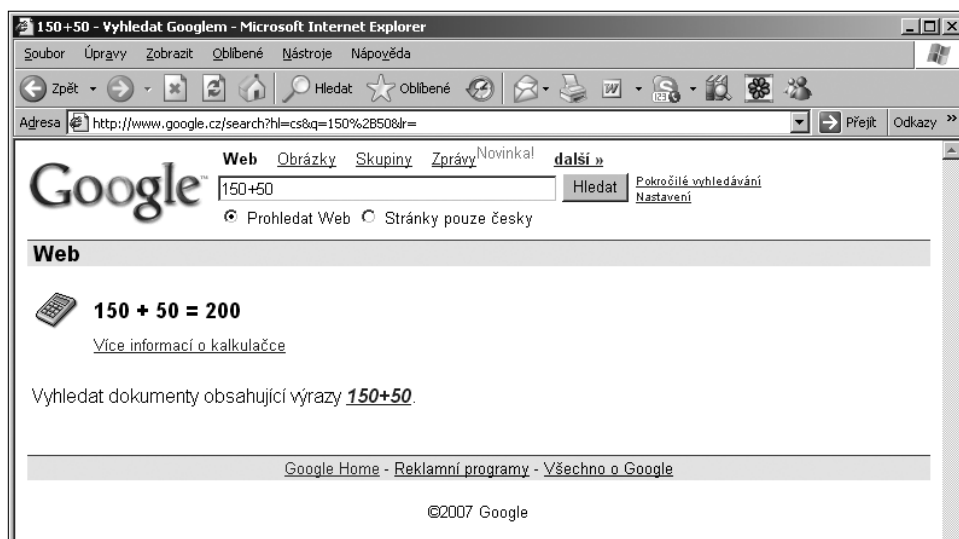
150+50 - Vyhledat Googlem - Microsoft Internet Explorer

Soubor Úpravy Zobrazit Oblíbené Nástroje Nápověda

Zpět Hledat Oblíbené

Adresa http://www.google.cz/search?hl=cs&q=150%2B50&lr=

Přejít Odkazy »

Google

Web Obrázky Skupiny Zprávy Novinka! další »

150+50 Hledat

Pokročilé vyhledávání
Nastavení

Prohledat Web Stránky pouze česky

Web

150 + 50 = 200

Více informací o kalkulačce

Vyhledat dokumenty obsahující výrazy 150+50.

Google Home - Reklamní programy - Všechno o Google

©2007 Google